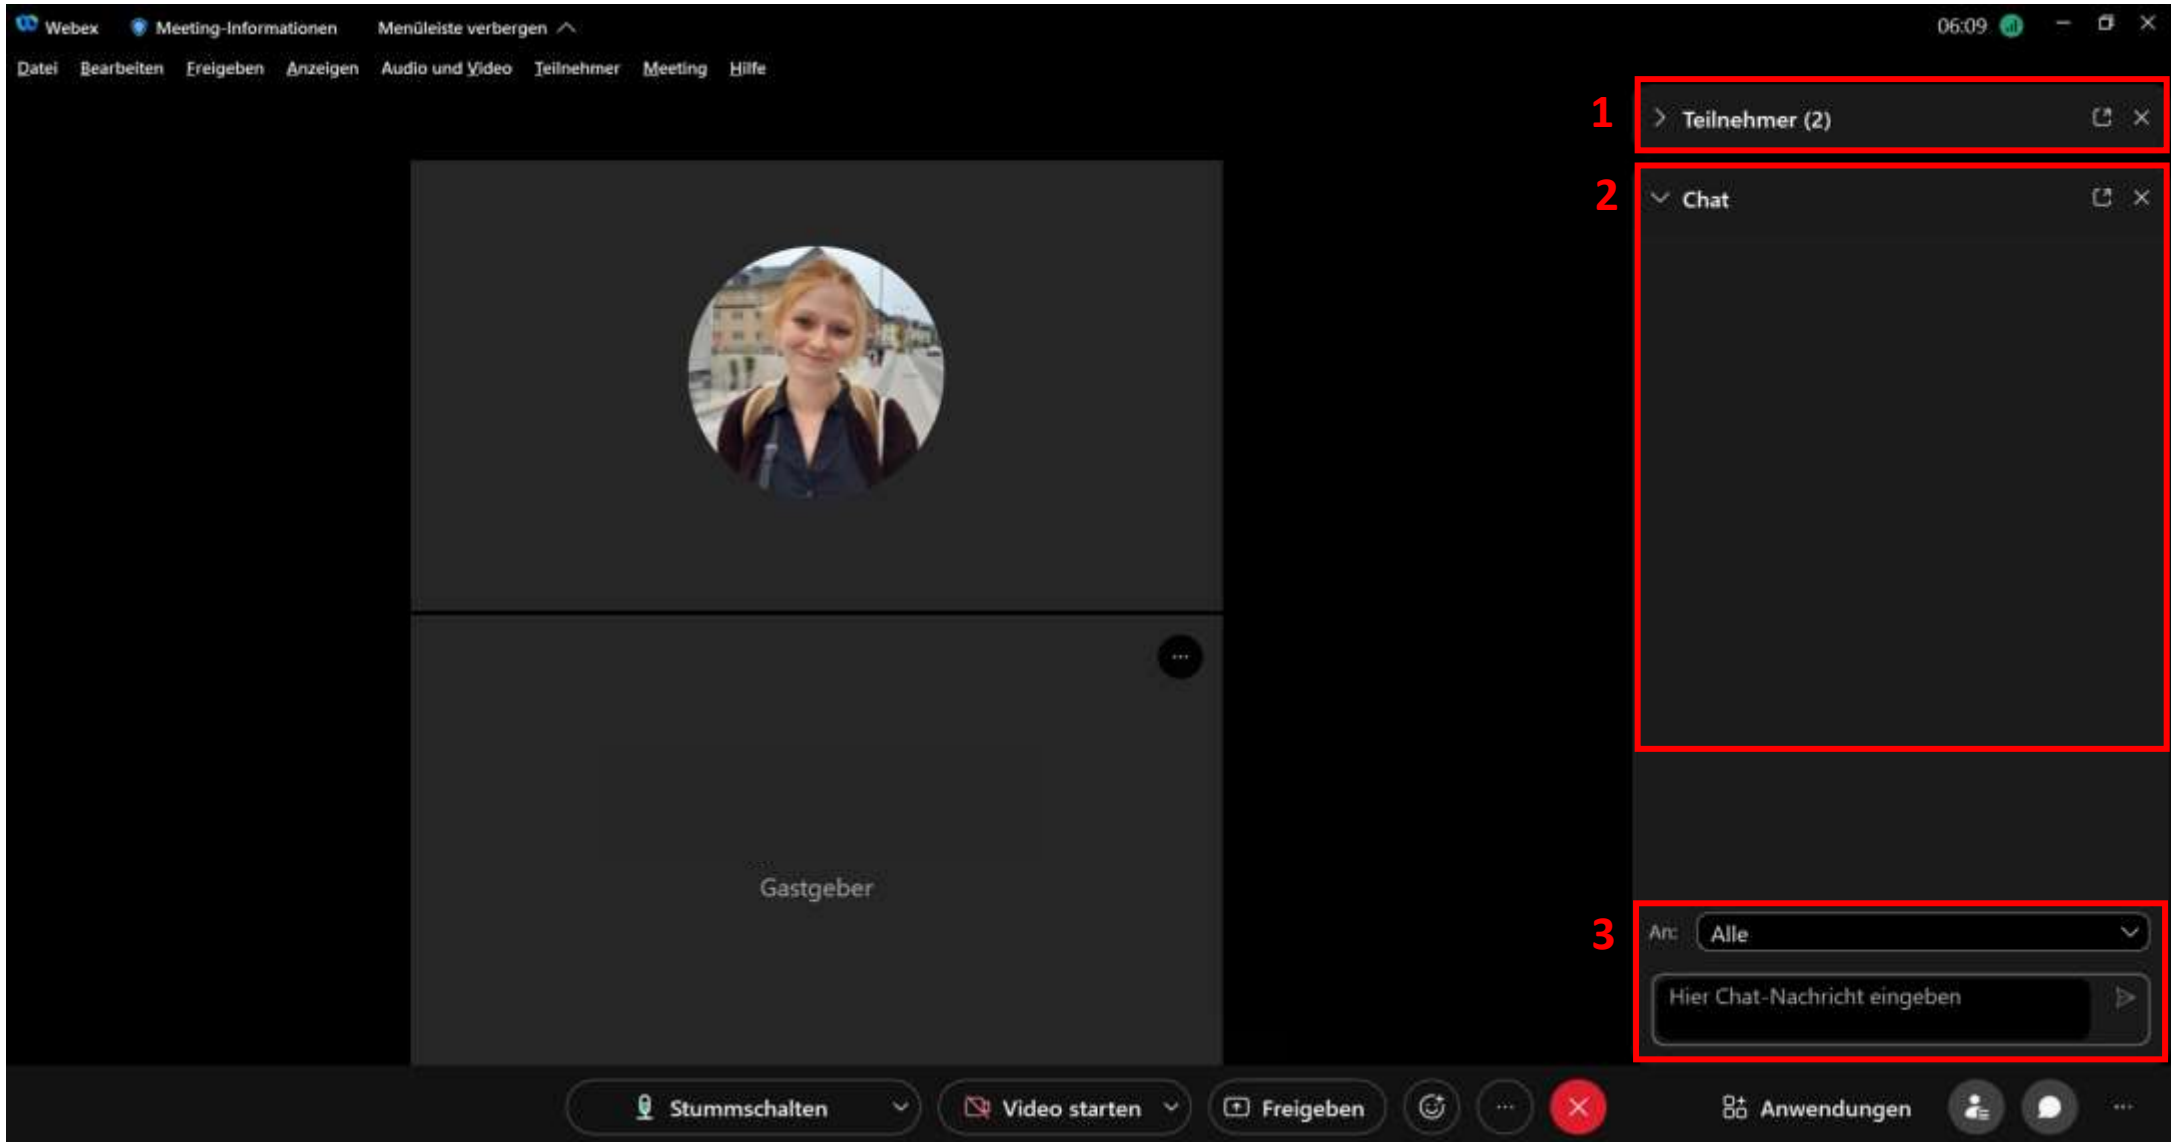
Webex Meeting-Informationen Menüleiste verbergen

06:09

Datei Bearbeiten Freigeben Anzeigen Audio und Video Teilnehmer Meeting Hilfe

1

Teilnehmer (2)

2

Chat

Gastgeber

3

An: Alle

Hier Chat-Nachricht eingeben

Stummschalten Video starten Freigeben ··· Anwendungen ···